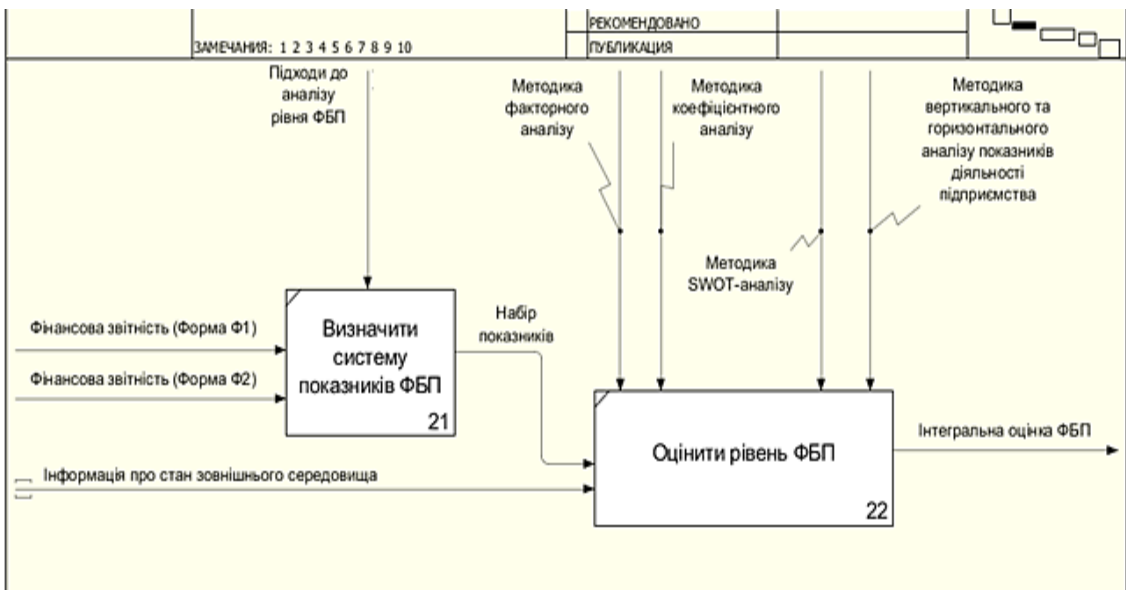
ЗАМЕЧАНИЯ: 1 2 3 4 5 6 7 8 9 10

РЕКОМЕНДОВАНО

ПУБЛИКАЦИЯ

Підходи до аналізу рівня ФБП

Методика факторного аналізу

Методика коефіцієнтного аналізу

Методика вертикального та горизонтального аналізу показників діяльності підприємства

Методика SWOT-аналізу

Фінансова звітність (Форма Ф1)

Фінансова звітність (Форма Ф2)

Визначити систему показників ФБП

21

Набір показників

Оцінити рівень ФБП

22

Інтегральна оцінка ФБП

Інформація про стан зовнішнього середовища